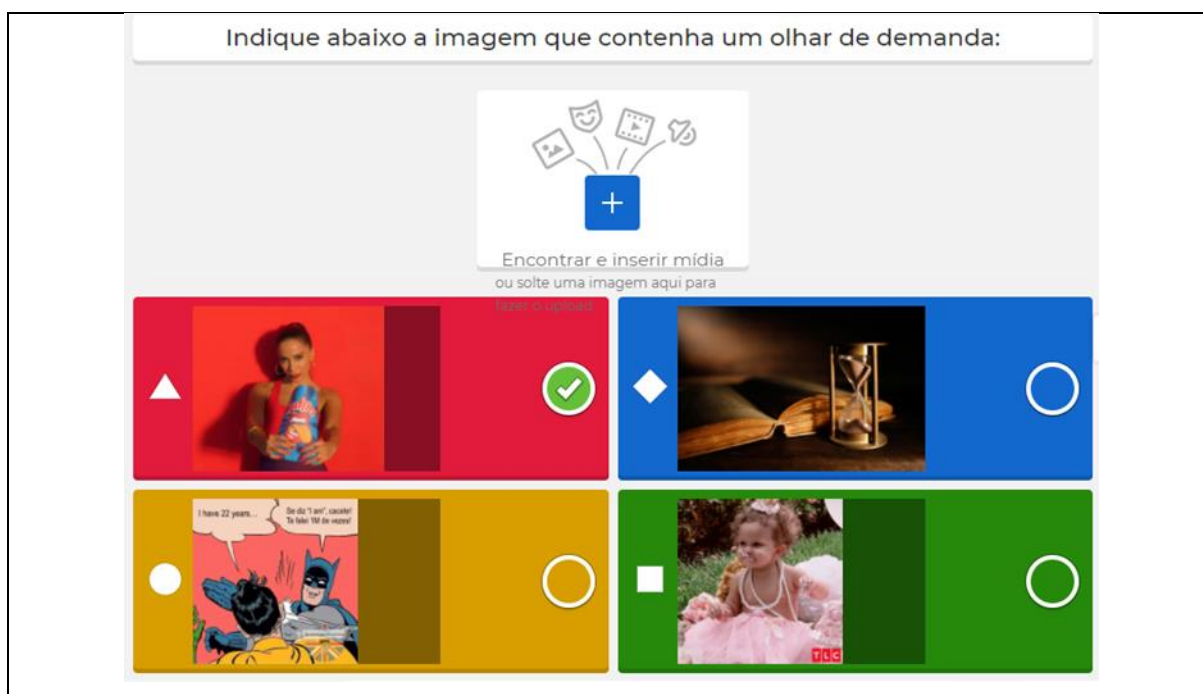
Indique abaixo a imagem que contenha um olhar de demanda:

+

Encontrar e inserir mídia

ou solte uma imagem aqui para fazer o upload

I have 22 years...

Se diz "I am", cacete! Te falei 1M de vezes!

TLC